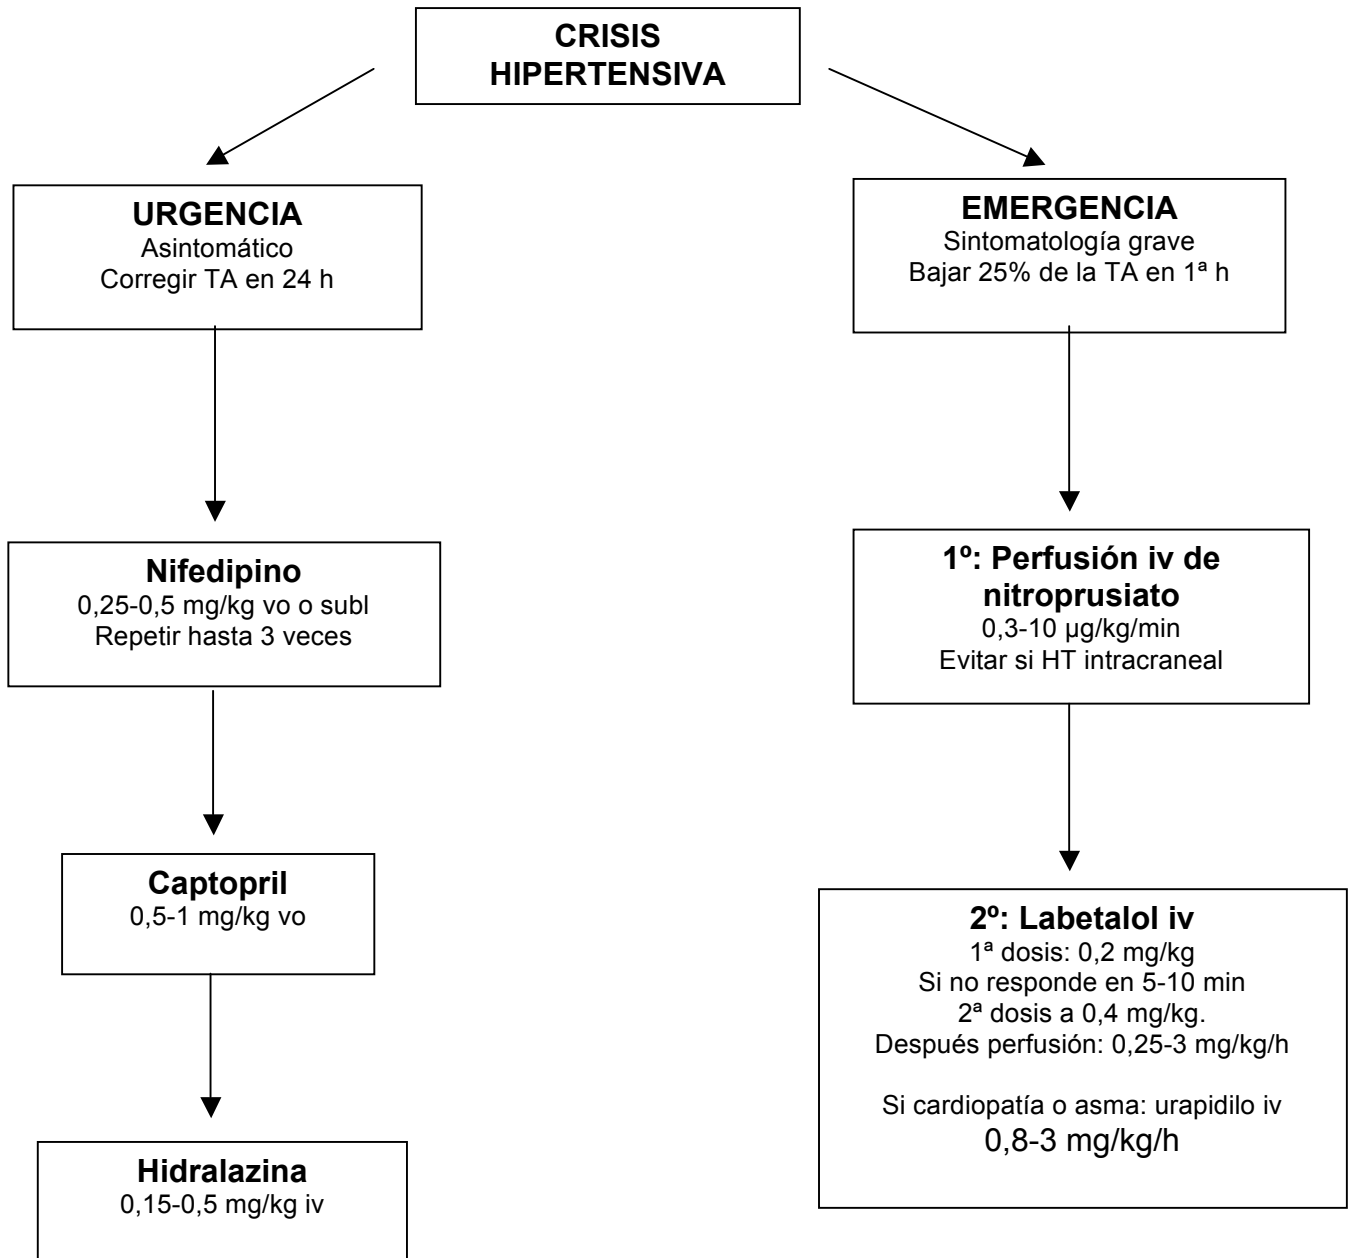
CRISIS HIPERTENSIVA

URGENCIA
Asintomático
Corregir TA en 24 h

Nifedipino
0,25-0,5 mg/kg vo o subl
Repetir hasta 3 veces

Captopril
0,5-1 mg/kg vo

Hidralazina
0,15-0,5 mg/kg iv

EMERGENCIA
Sintomatología grave
Bajar 25% de la TA en 1ª h

1º: Perfusión iv de nitroprusiato
0,3-10 µg/kg/min
Evitar si HT intracraneal

2º: Labetalol iv
1ª dosis: 0,2 mg/kg
Si no responde en 5-10 min
2ª dosis a 0,4 mg/kg.
Después perfusión: 0,25-3 mg/kg/h

Si cardiopatía o asma: urapidilo iv
0,8-3 mg/kg/h